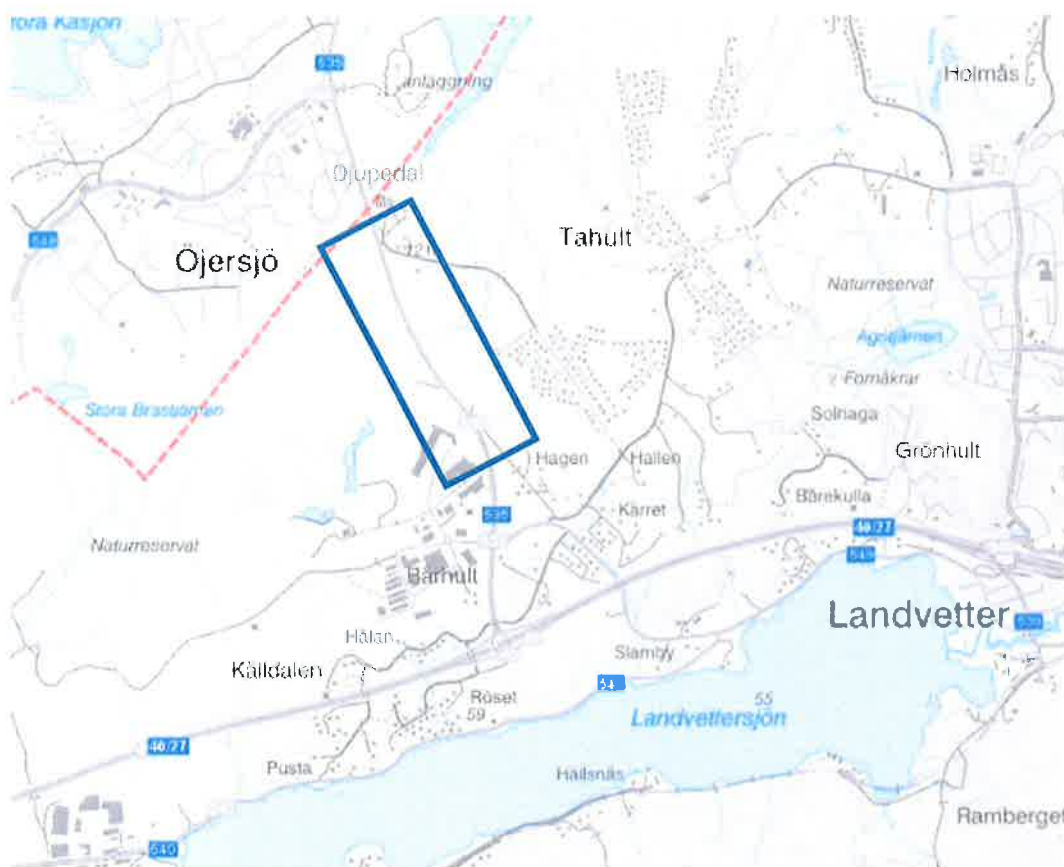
Stora Kåsjön
535
anläggning
Holmås
Djupedal
540
Öjersjö
Tahult
121
Naturreservat
Agesjärnen
Fornåkrar
Stora Brassjärnen
Solnaga
Grönhult
Hagen
Hällen
Bårekulla
Kärret
535
Naturreservat
40/27
540
Bårhult
Landvetter
535
Hålan
Slamby
Källdalen
54
55
Röset
59
Landvettersjön
40/27
Pusta
Hällsnäs
Rambergét
540